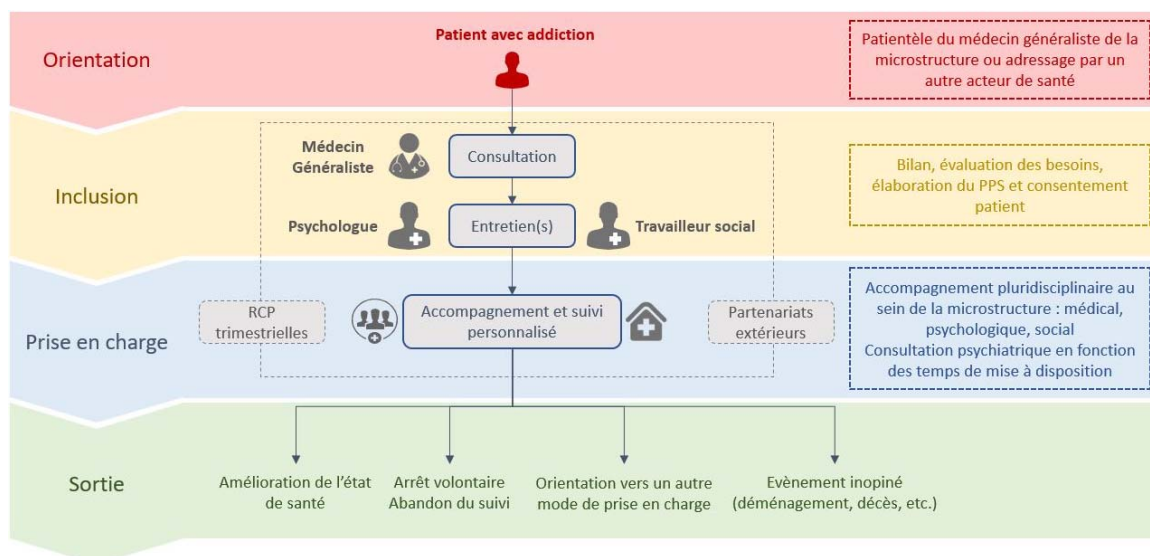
Orientation

Patient avec addiction

Patientèle du médecin généraliste de la microstructure ou adressage par un autre acteur de santé

Inclusion

Médecin Généraliste

Consultation

Psychologue

Entretien(s)

Travailleur social

Bilan, évaluation des besoins, élaboration du PPS et consentement patient

Prise en charge

RCP trimestrielles

Accompagnement et suivi personnalisé

Partenariats extérieurs

Accompagnement pluridisciplinaire au sein de la microstructure : médical, psychologique, social
Consultation psychiatrique en fonction des temps de mise à disposition

Sortie

Amélioration de l'état de santé

Arrêt volontaire
Abandon du suivi

Orientation vers un autre mode de prise en charge

Evènement inopiné (déménagement, décès, etc.)